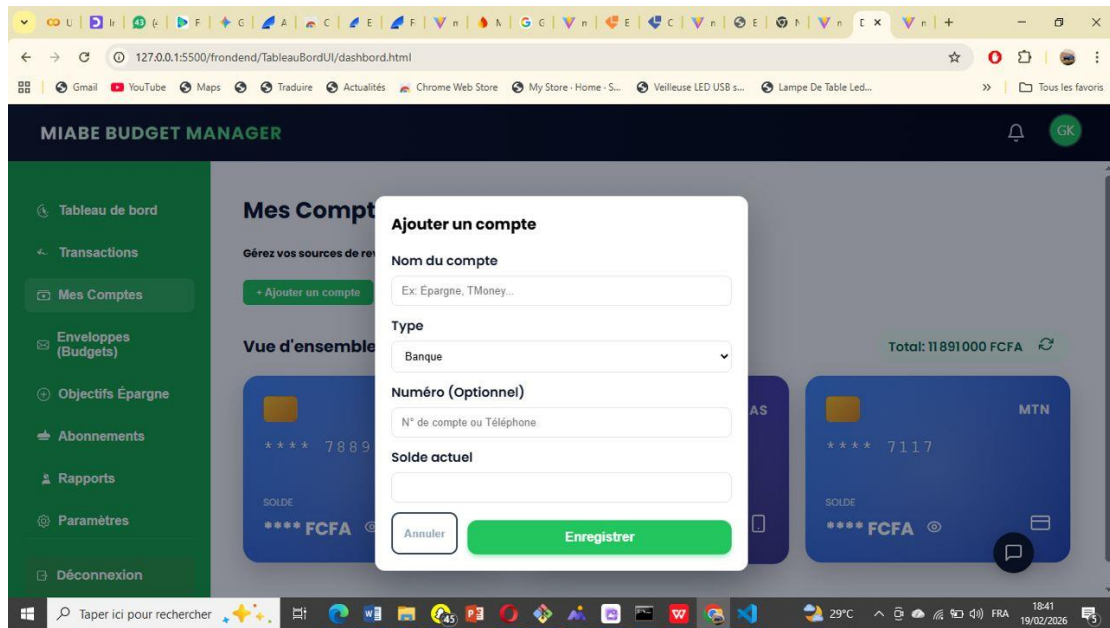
127.0.0.1:5500/frondend/TableauBordUI/dashbord.html

Gmail YouTube Maps Traduire Actualités Chrome Web Store My Store · Home · S... Veilleuse LED USB s... Lampe De Table Led... Tous les favoris

MIABE BUDGET MANAGER

GK

Tableau de bord
Transactions
Mes Comptes
Enveloppes (Budgets)
Objectifs Épargne
Abonnements
Rapports
Paramètres
Déconnexion

Mes Compt

Gérez vos sources de re

+ Ajouter un compte

Vue d'ensemble

Total: 11891000 FCFA

**** 7889

SOLDE
**** FCFA

AS

MTN

**** 7117

SOLDE
**** FCFA

Ajouter un compte

Nom du compte
Ex: Épargne, TMoney...

Type
Banque

Numéro (Optionnel)
N° de compte ou Téléphone

Solde actuel

Annuler
Enregistrer

Taper ici pour rechercher
45
29°C FRA 18:41 19/02/2026
5